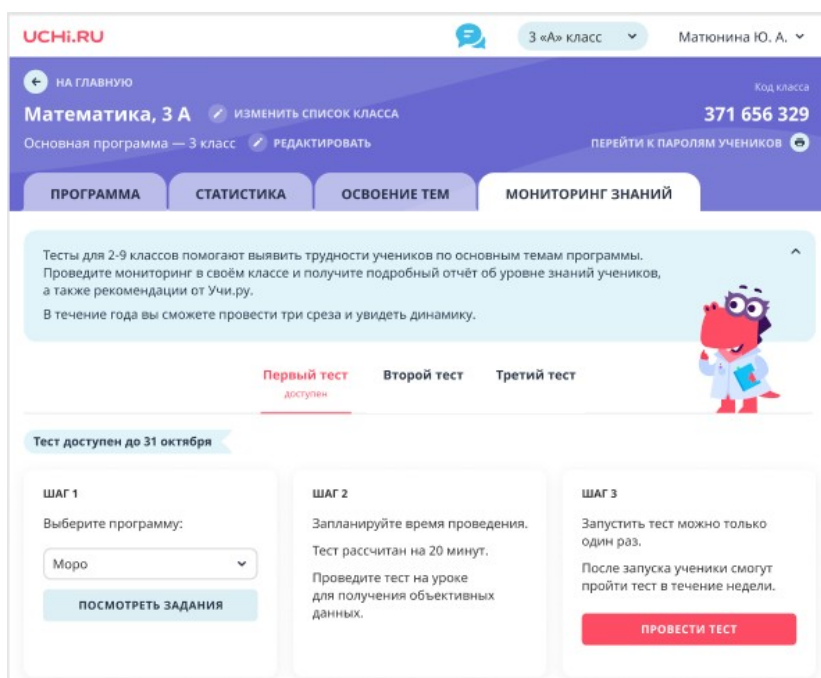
UCHi.RU

3 «А» класс

Матюнина Ю. А.

НА ГЛАВНУЮ

Математика, 3 А

ИЗМЕНИТЬ СПИСОК КЛАССА

Код класса

371 656 329

Основная программа — 3 класс

РЕДАКТИРОВАТЬ

ПЕРЕЙТИ К ПАРОЛЯМ УЧЕНИКОВ

ПРОГРАММА

СТАТИСТИКА

ОСВОЕНИЕ ТЕМ

МОНИТОРИНГ ЗНАНИЙ

Тесты для 2-9 классов помогают выявить трудности учеников по основным темам программы. Проведите мониторинг в своём классе и получите подробный отчёт об уровне знаний учеников, а также рекомендации от Учи.ру.

В течение года вы сможете провести три среза и увидеть динамику.

Первый тест
доступен

Второй тест

Третий тест

Тест доступен до 31 октября

ШАГ 1

Выберите программу:

Моро

ПОСМОТРЕТЬ ЗАДАНИЯ

ШАГ 2

Запланируйте время проведения.

Тест рассчитан на 20 минут.

Проведите тест на уроке для получения объективных данных.

ШАГ 3

Запустить тест можно только один раз.

После запуска ученики смогут пройти тест в течение недели.

ПРОВЕСТИ ТЕСТ